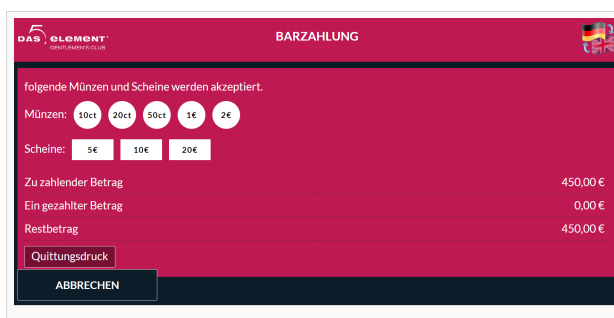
DAS 5 element GENTLEMEN'S CLUB

BARZAHLUNG

folgende Münzen und Scheine werden akzeptiert.

Münzen: 10ct 20ct 50ct 1€ 2€

Scheine: 5€ 10€ 20€

| | |
|---|---|
| Zu zahlender Betrag | 450,00 € |
| Ein gezahlter Betrag | 0,00 € |
| Restbetrag | 450,00 € |

Quittungsdruck

ABBRECHEN